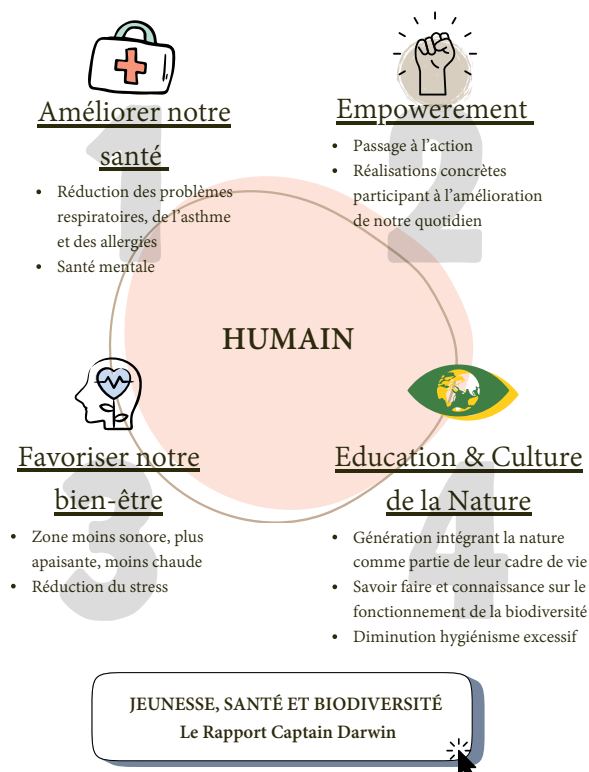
1
Améliorer notre santé

- Réduction des problèmes respiratoires, de l'asthme et des allergies
- Santé mentale

2
Empowerement

- Passage à l'action
- Réalisations concrètes participant à l'amélioration de notre quotidien

HUMAIN

3
Favoriser notre bien-être

- Zone moins sonore, plus apaisante, moins chaude
- Réduction du stress

4
Education & Culture de la Nature

- Génération intégrant la nature comme partie de leur cadre de vie
- Savoir faire et connaissance sur le fonctionnement de la biodiversité
- Diminution hygiénisme excessif

JEUNESSE, SANTÉ ET BIODIVERSITÉ
Le Rapport Captain Darwin